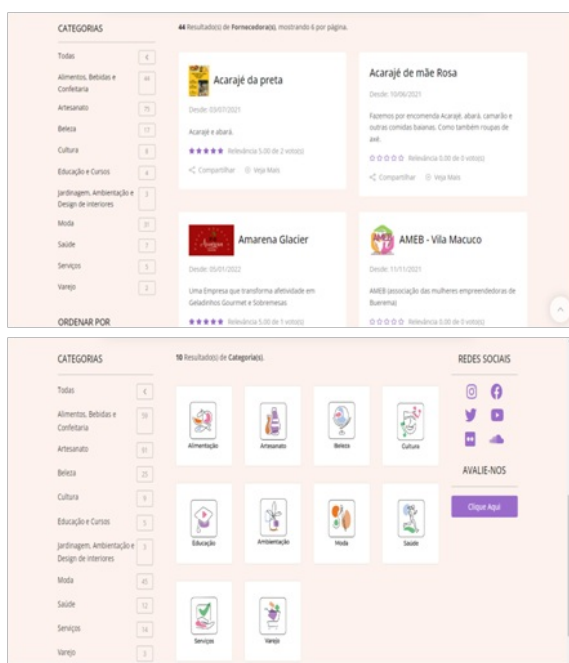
CATEGORIAS

| | |
|---|---|
| Todas | 6 |
| Alimentos, Bebidas e Confeitaria | 44 |
| Artesanato | 75 |
| Beleza | 17 |
| Cultura | 8 |
| Educação e Cursos | 4 |
| Jardinagem, Ambientação e Design de Interiores | 3 |
| Moda | 37 |
| Saúde | 7 |
| Serviços | 5 |
| Varejo | 2 |

ORDENAR POR

44 Resultado(s) de Fornecedora(s), mostrando 6 por página.

Acarajé da preta
Desde: 03/07/2021
Acarajé e abará.
★★★★ Relevância 5.00 de 2 voto(s)
Compartilhar  Veja Mais

Acarajé de mãe Rosa
Desde: 10/06/2021
Fazemos por encomenda Acarajé, abará, camarão e outras comidas baianas. Como também roupas de axé.
☆☆☆☆☆ Relevância 0.00 de 0 voto(s)
Compartilhar  Veja Mais

Amarena Glacier
Desde: 05/01/2022
Uma Empresa que transforma afetividade em Geladinhos Gourmet e Sobremesas
★★★★ Relevância 5.00 de 1 voto(s)

AMEB - Vila Macuco
Desde: 11/11/2021
AMEB (associação das mulheres empreendedoras de Buerema)
☆☆☆☆☆ Relevância 0.00 de 0 voto(s)

CATEGORIAS

| | |
|---|---|
| Todas | 6 |
| Alimentos, Bebidas e Confeitaria | 59 |
| Artesanato | 91 |
| Beleza | 25 |
| Cultura | 9 |
| Educação e Cursos | 5 |
| Jardinagem, Ambientação e Design de Interiores | 3 |
| Moda | 45 |
| Saúde | 12 |
| Serviços | 14 |
| Varejo | 3 |

10 Resultado(s) de Categoria(s).

Alimentação
Artesanato
Beleza
Cultura
Educação
Ambientação
Moda
Saúde
Serviços
Varejo

REDES SOCIAIS

AVALIE-NOS

Clique Aqui